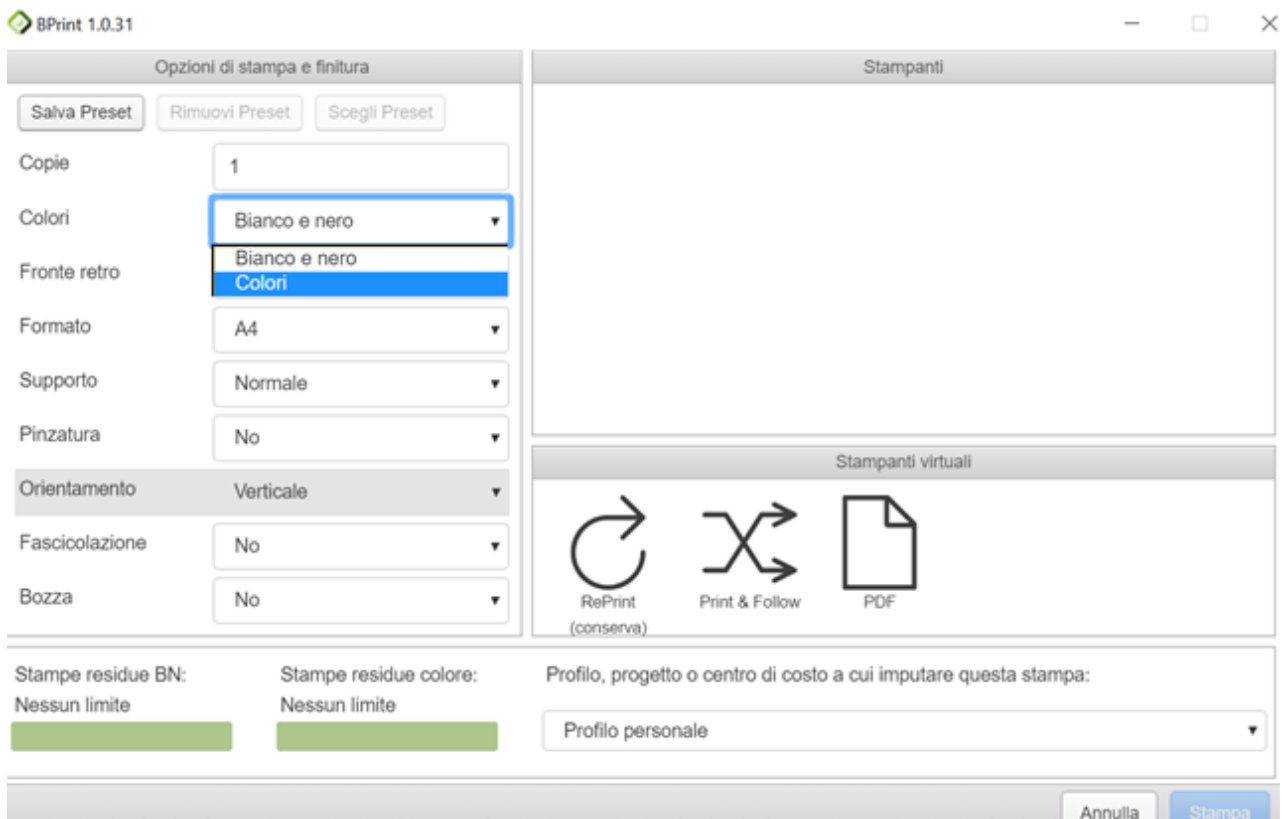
BPrint 1.0.31

Opzioni di stampa e finitura

Salva Preset
Rimuovi Preset
Scegli Preset

Copie
1

Colori
Bianco e nero
Bianco e nero
Colori

Fronte retro

Formato
A4

Supporto
Normale

Pinzatura
No

Orientamento
Verticale

Fascicolazione
No

Bozza
No

Stampanti

Stampanti virtuali

RePrint (conserva)
Print & Follow
PDF

Stampe residue BN:
Nessun limite

Stampe residue colore:
Nessun limite

Profilo, progetto o centro di costo a cui imputare questa stampa:
Profilo personale

Annulla
Stampa